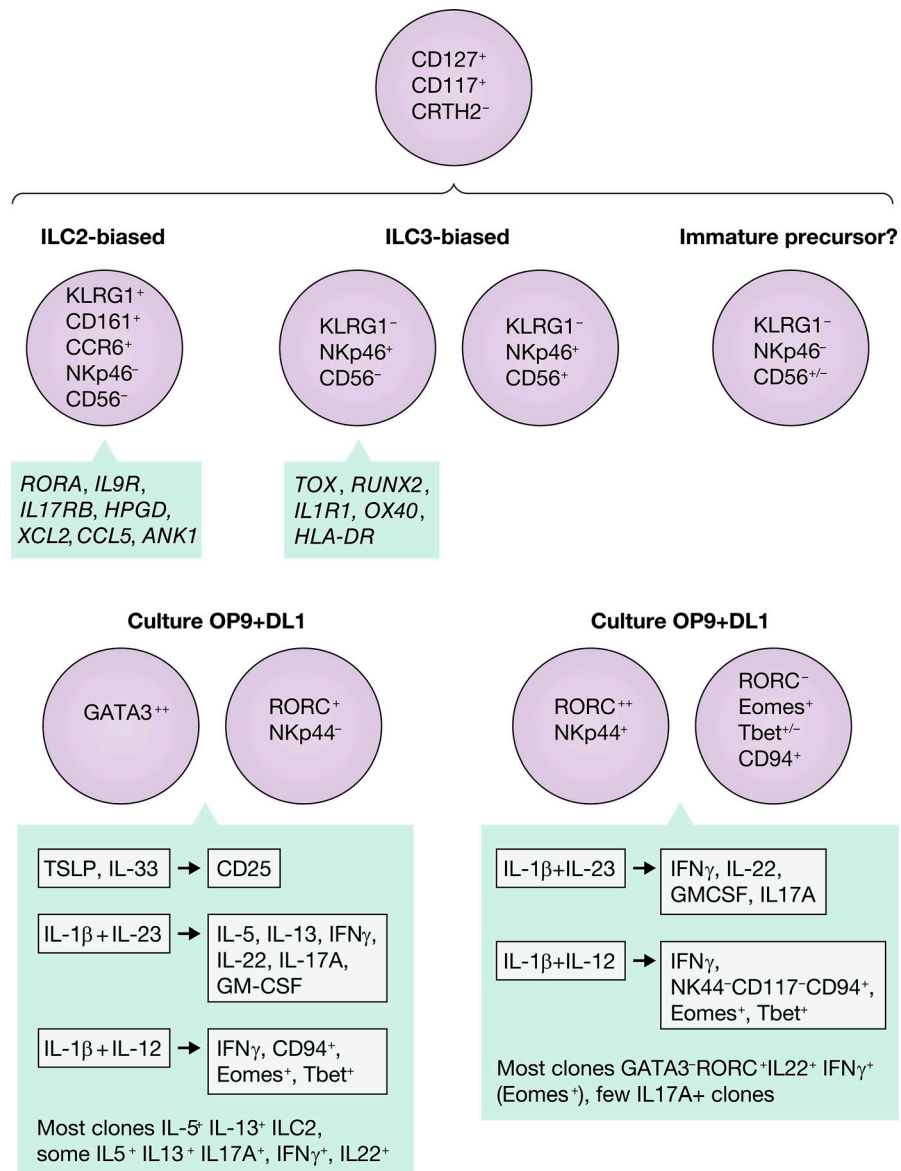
CD127$^+$
CD117$^+$
CRTH2$^-$

ILC2-biased

ILC3-biased

Immature precursor?

KLRG1$^+$
CD161$^+$
CCR6$^+$
NKp46$^-$
CD56$^-$

KLRG1$^-$
NKp46$^+$
CD56$^-$

KLRG1$^-$
NKp46$^+$
CD56$^+$

KLRG1$^-$
NKp46$^-$
CD56$^{+/-}$

*RORA*, *IL9R*, *IL17RB*, *HPGD*, *XCL2*, *CCL5*, *ANK1*

*TOX*, *RUNX2*, *IL1R1*, *OX40*, *HLA-DR*

Culture OP9+DL1

GATA3$^{++}$

RORC$^+$
NKp44$^-$

TSLP, IL-33 → CD25

IL-1β + IL-23 → IL-5, IL-13, IFNγ, IL-22, IL-17A, GM-CSF

IL-1β + IL-12 → IFNγ, CD94$^+$, Eomes$^+$, Tbet$^+$

Most clones IL-5$^+$ IL-13$^+$ ILC2, some IL5$^+$ IL13$^+$ IL17A$^+$, IFNγ$^+$, IL22$^+$

Culture OP9+DL1

RORC$^{++}$
NKp44$^+$

RORC$^-$
Eomes$^+$
Tbet$^{+/-}$
CD94$^+$

IL-1β+IL-23 → IFNγ, IL-22, GMCSF, IL17A

IL-1β+IL-12 → IFNγ, NK44$^-$CD117$^-$CD94$^+$, Eomes$^+$, Tbet$^+$

Most clones GATA3$^-$RORC$^+$IL22$^+$ IFNγ$^+$ (Eomes$^+$), few IL17A+ clones